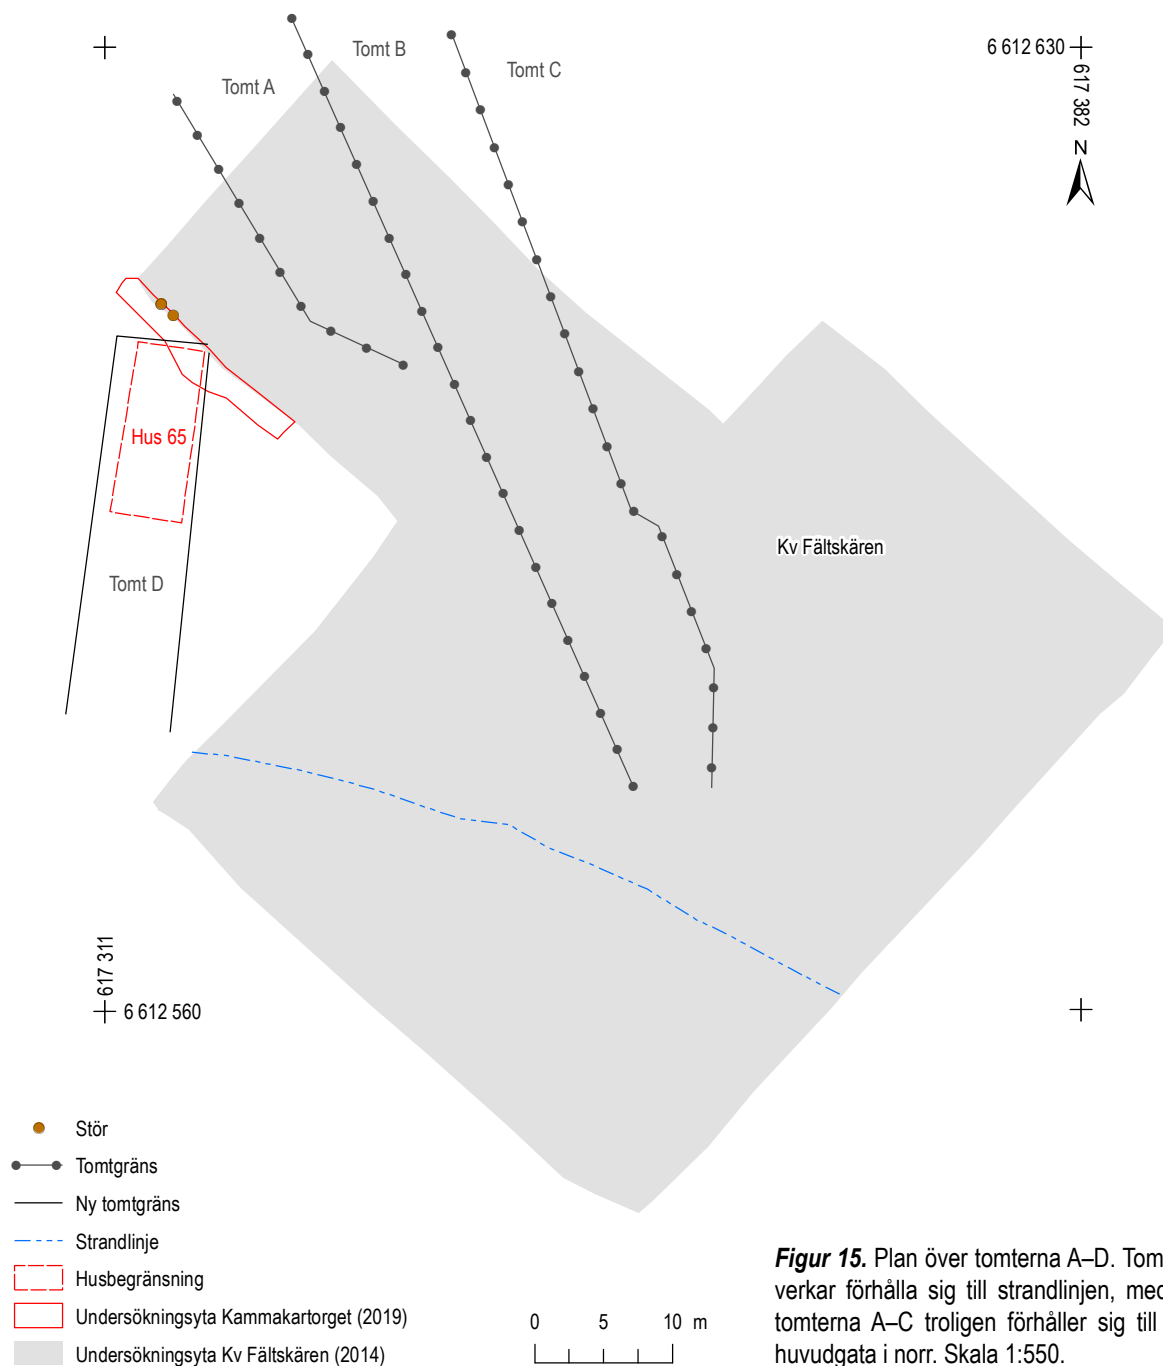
Tomt B
Tomt C
Tomt A
6 612 630
617 382
N
Hus 65
Kv Fältskären
Tomt D
617 311
6 612 560

Stör
Tomtgräns
Ny tomtgräns
Strandlinje
Husbegränsning
Undersökningsyta Kammakartorget (2019)
Undersökningsyta Kv Fältskären (2014)

0 5 10 m

*Figur 15.* Plan över tomterna A–D. Tom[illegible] verkar förhålla sig till strandlinjen, med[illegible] tomterna A–C troligen förhåller sig till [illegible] huvudgata i norr. Skala 1:550.